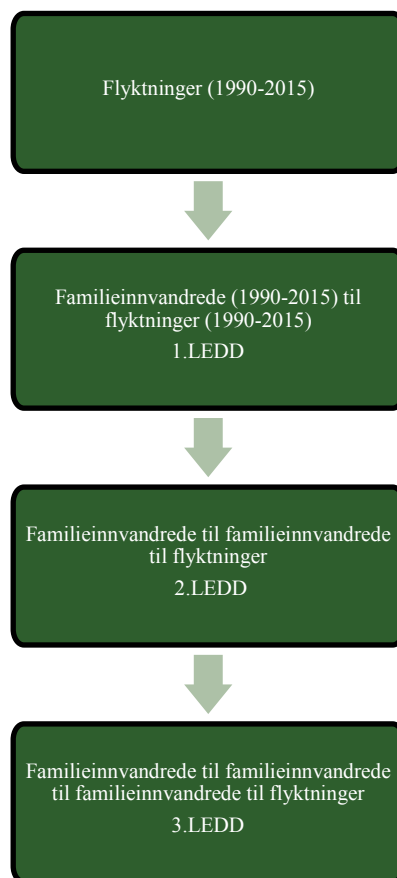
Flyktninger (1990-2015)

Familieinnvandrede (1990-2015) til flyktninger (1990-2015)
1.LEDD

Familieinnvandrede til familieinnvandrede til flyktninger
2.LEDD

Familieinnvandrede til familieinnvandrede til familieinnvandrede til flyktninger
3.LEDD